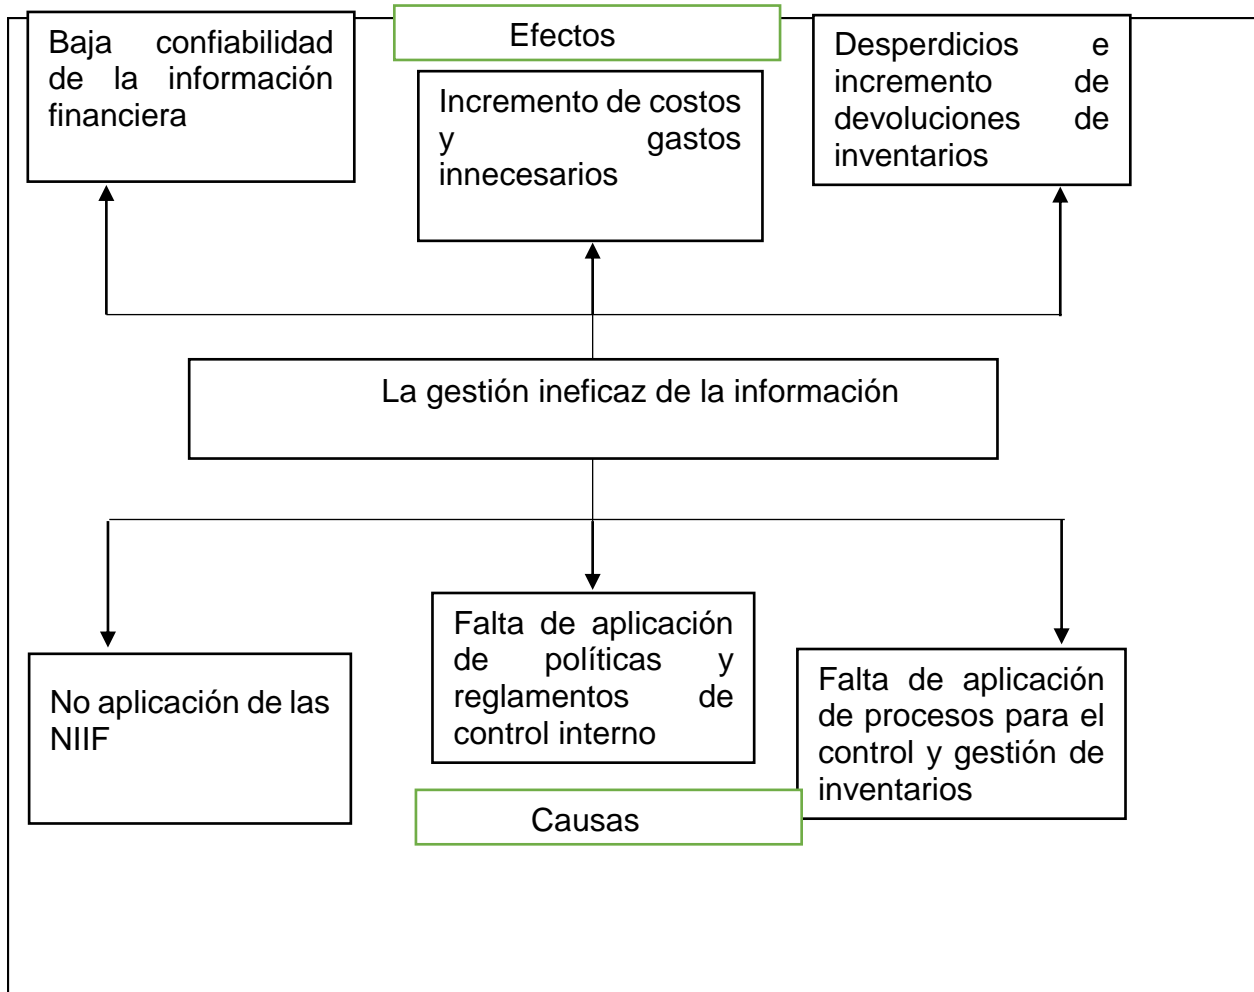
Efectos

Baja confiabilidad de la información financiera

Incremento de costos y gastos innecesarios

Desperdicios e incremento de devoluciones de inventarios

La gestión ineficaz de la información

No aplicación de las NIIF

Falta de aplicación de políticas y reglamentos de control interno

Falta de aplicación de procesos para el control y gestión de inventarios

Causas